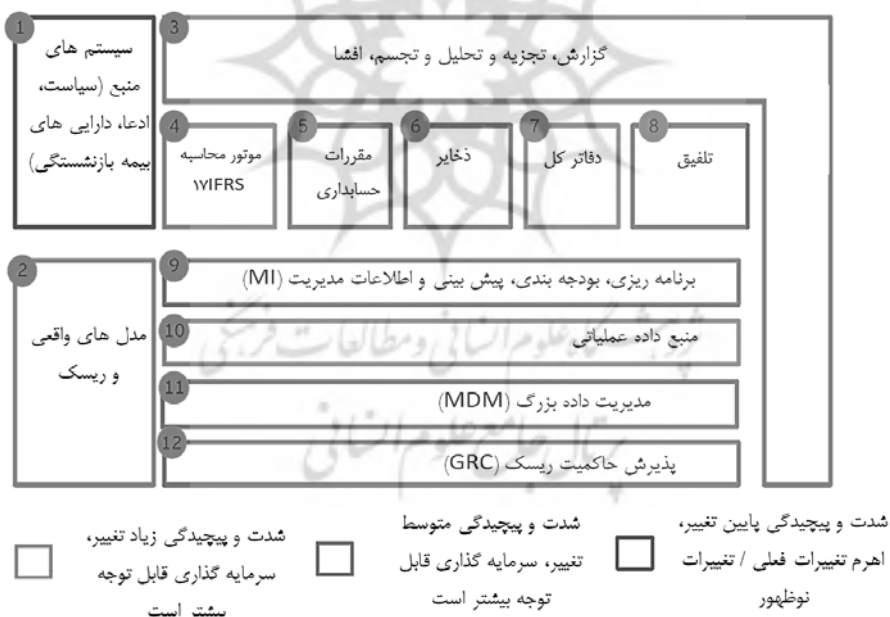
1
سیستم های منبع (سیاست، ادعا، دارایی های بیمه بازنشستگی)

3
گزارش، تجزیه و تحلیل و تجسم، افشا

4
موتور محاسبه ۱۷IFRS

5
مقررات حسابداری

6
ذخایر

7
دفاتر کل

8
تلفیق

2
مدل های واقعی و ریسک

9
برنامه ریزی، بودجه بندی، پیش بینی و اطلاعات مدیریت (MI)

10
منبع داده عملیاتی

11
مدیریت داده بزرگ (MDM)

12
پذیرش حاکمیت ریسک (GRC)

شدت و پیچیدگی پایین تغییر، اهرم تغییرات فعلی / تغییرات نوظهور

شدت و پیچیدگی متوسط تغییر، سرمایه گذاری قابل توجه بیشتر است

شدت و پیچیدگی زیاد تغییر، سرمایه گذاری قابل توجه بشت است